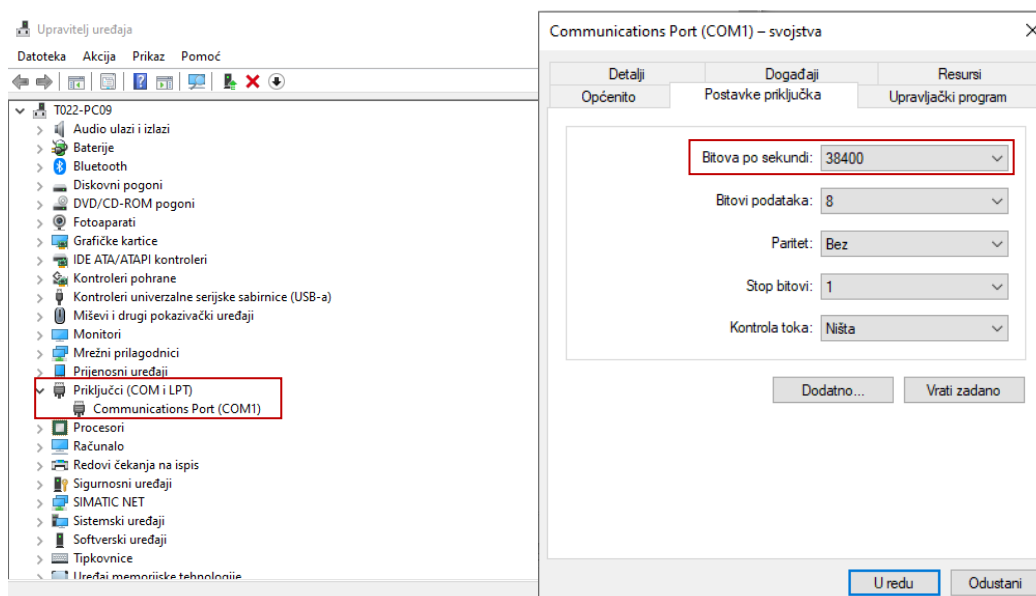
Upravitelj uređaja

Datoteka Akcija Prikaz Pomoć

T022-PC09
Audio ulazi i izlazi
Baterije
Bluetooth
Diskovni pogoni
DVD/CD-ROM pogoni
Fotoaparati
Grafičke kartice
IDE ATA/ATAPI kontroleri
Kontroleri pohrane
Kontroleri univerzalne serijske sabirnice (USB-a)
Miševi i drugi pokazivački uređaji
Monitori
Mrežni prilagodnici
Prijenosni uređaji
Priključci (COM i LPT)
Communications Port (COM1)
Procesori
Računalo
Redovi čekanja na ispis
Sigurnosni uređaji
SIMATIC NET
Sistemski uređaji
Softverski uređaji
Tipkovnice
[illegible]

Communications Port (COM1) – svojstva

Detalji | Događaji | Resursi
Općenito | Postavke priključka | Upravljački program

Bitova po sekundi: 38400
Bitovi podataka: 8
Paritet: Bez
Stop bitovi: 1
Kontrola toka: Ništa

Dodatno...
Vrati zadano

U redu
Odustani